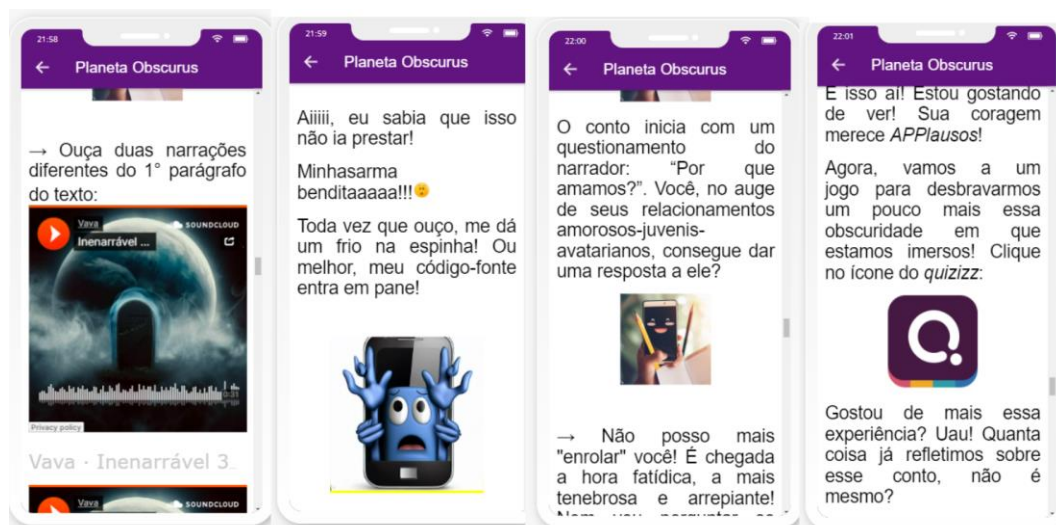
21:58

Planeta Obscurus

→ Ouça duas narrações diferentes do 1° parágrafo do texto:

Vava
Inenarrável ...
SOUNDCLOUD

Privacy policy

Vava · Inenarrável 3...

Vava
SOUNDCLOUD

21:59

Planeta Obscurus

Aiiiii, eu sabia que isso não ia prestar!

Minhasarma benditaaaaa!!!

Toda vez que ouço, me dá um frio na espinha! Ou melhor, meu código-fonte entra em pane!

22:00

Planeta Obscurus

O conto inicia com um questionamento do narrador: "Por que amamos?". Você, no auge de seus relacionamentos amorosos-juvenis-avatarianos, consegue dar uma resposta a ele?

→ Não posso mais "enrolar" você! É chegada a hora fatídica, a mais tenebrosa e arrepiante! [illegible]

22:01

Planeta Obscurus

É isso aí! Estou gostando de ver! Sua coragem merece *APPlausos*!

Agora, vamos a um jogo para desbravarmos um pouco mais essa obscuridade em que estamos imersos! Clique no ícone do *quizizz*:

Gostou de mais essa experiência? Uau! Quanta coisa já refletimos sobre esse conto, não é mesmo?